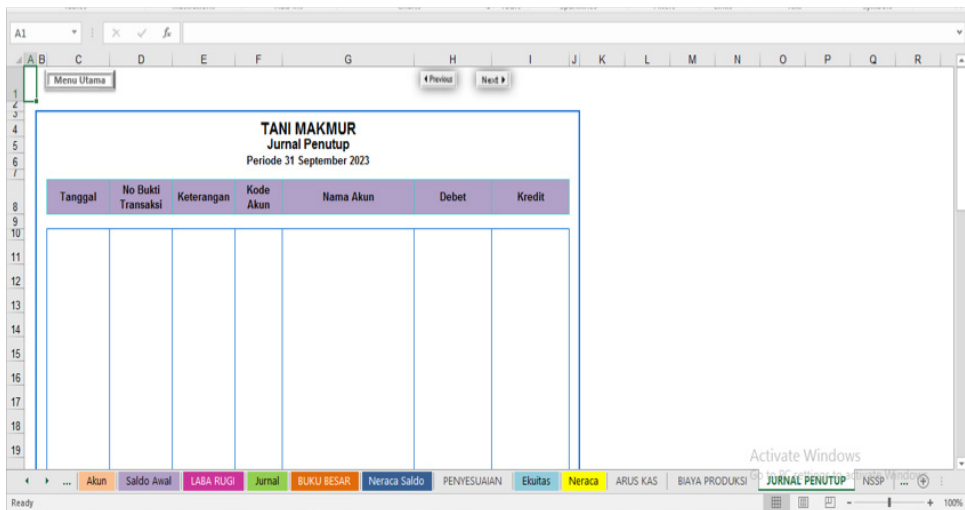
A1

A B C D E F G H I J K L M N O P Q R

Menu Utama

◀ Previous Next ▶

TANI MAKMUR
Jurnal Penutup
Periode 31 September 2023

| Tanggal | No Bukti Transaksi | Keterangan | Kode Akun | Nama Akun | Debet | Kredit |
|---|---|---|---|---|---|---|
| | | | | | | |

1 2 3 4 5 6 7 8 9 10 11 12 13 14 15 16 17 18 19

Activate Windows
Go to PC settings to activate Windows.

... Akun Saldo Awal LABA RUGI Jurnal BUKU BESAR Neraca Saldo PENYESUAIAN Ekuitas Neraca ARUS KAS BIAYA PRODUKSI JURNAL PENUTUP NSSP ...

Ready

100%